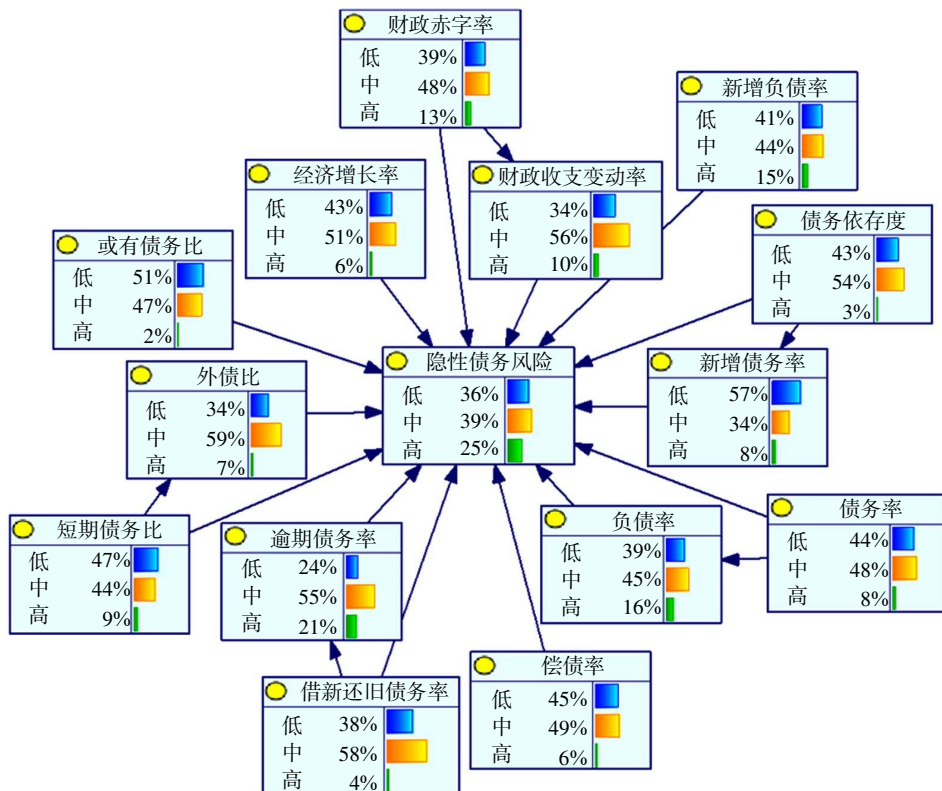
财政赤字率
低 39%
中 48%
高 13%

新增负债率
低 41%
中 44%
高 15%

经济增长率
低 43%
中 51%
高 6%

财政收支变动率
低 34%
中 56%
高 10%

债务依存度
低 43%
中 54%
高 3%

或有债务比
低 51%
中 47%
高 2%

隐性债务风险
低 36%
中 39%
高 25%

新增债务率
低 57%
中 34%
高 8%

外债比
低 34%
中 59%
高 7%

短期债务比
低 47%
中 44%
高 9%

逾期债务率
低 24%
中 55%
高 21%

负债率
低 39%
中 45%
高 16%

债务率
低 44%
中 48%
高 8%

偿债率
低 45%
中 49%
高 6%

借新还旧债务率
低 38%
中 58%
高 4%